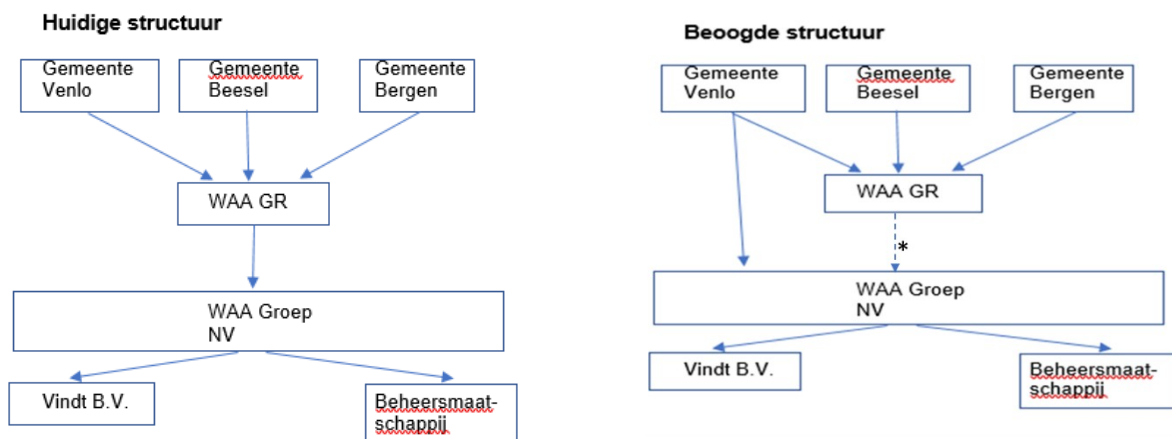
Huidige structuur

Gemeente Venlo

Gemeente Beesel

Gemeente Bergen

WAA GR

WAA Groep NV

Vindt B.V.

Beheersmaatschappij

Beoogde structuur

Gemeente Venlo

Gemeente Beesel

Gemeente Bergen

WAA GR

*

WAA Groep NV

Vindt B.V.

Beheersmaatschappij